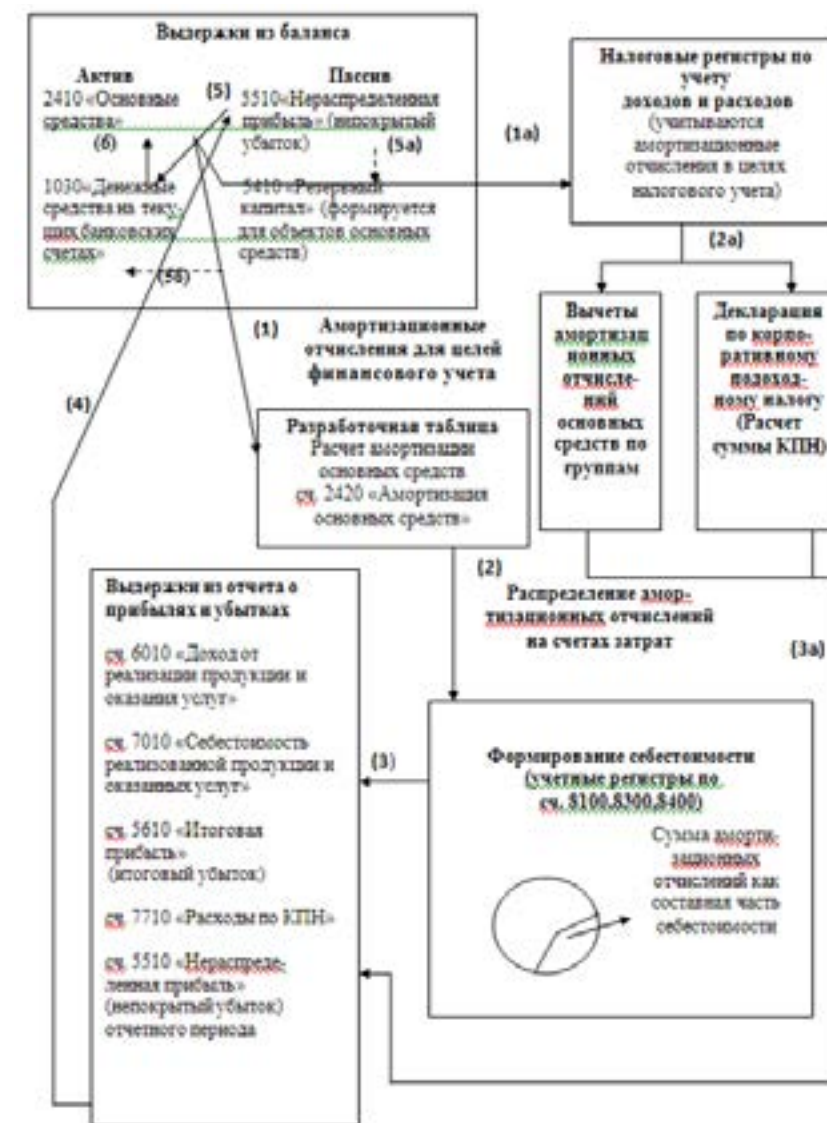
Выдержки из баланса

Актив
2410 «Основные средства»
(6)
1030 «Денежные средства на текущих банковских счетах»

(5)

Пассив
5510 «Нераспределенная прибыль» (непокрытый убыток)
(5а)
5410 «Резервный капитал» (формируется для объектов основных средств)

(5б)

(1а)

Налоговые регистры по учету доходов и расходов (учитываются амортизационные отчисления в целях налогового учета)

(2а)

Вычеты амортизационных отчислений основных средств по группам

Декларация по корпоративному подоходному налогу (Расчет суммы КПН)

(1)

Амортизационные отчисления для целей финансового учета

(4)

Разработочная таблица
Расчет амортизации основных средств
сч. 2420 «Амортизация основных средств»

(2)

Распределение амортизационных отчислений на счетах затрат

(3а)

Выдержки из отчета о прибылях и убытках

сч. 6010 «Доход от реализации продукции и оказания услуг»

сч. 7010 «Себестоимость реализованной продукции и оказанных услуг»

сч. 5610 «Итоговая прибыль» (итоговый убыток)

сч. 7710 «Расходы по КПН»

сч. 5510 «Нераспределенная прибыль» (непокрытый убыток) отчетного периода

(3)

Формирование себестоимости (учетные регистры по сч. 8100,8300,8400)

Сумма амортизационных отчислений как составная часть себестоимости